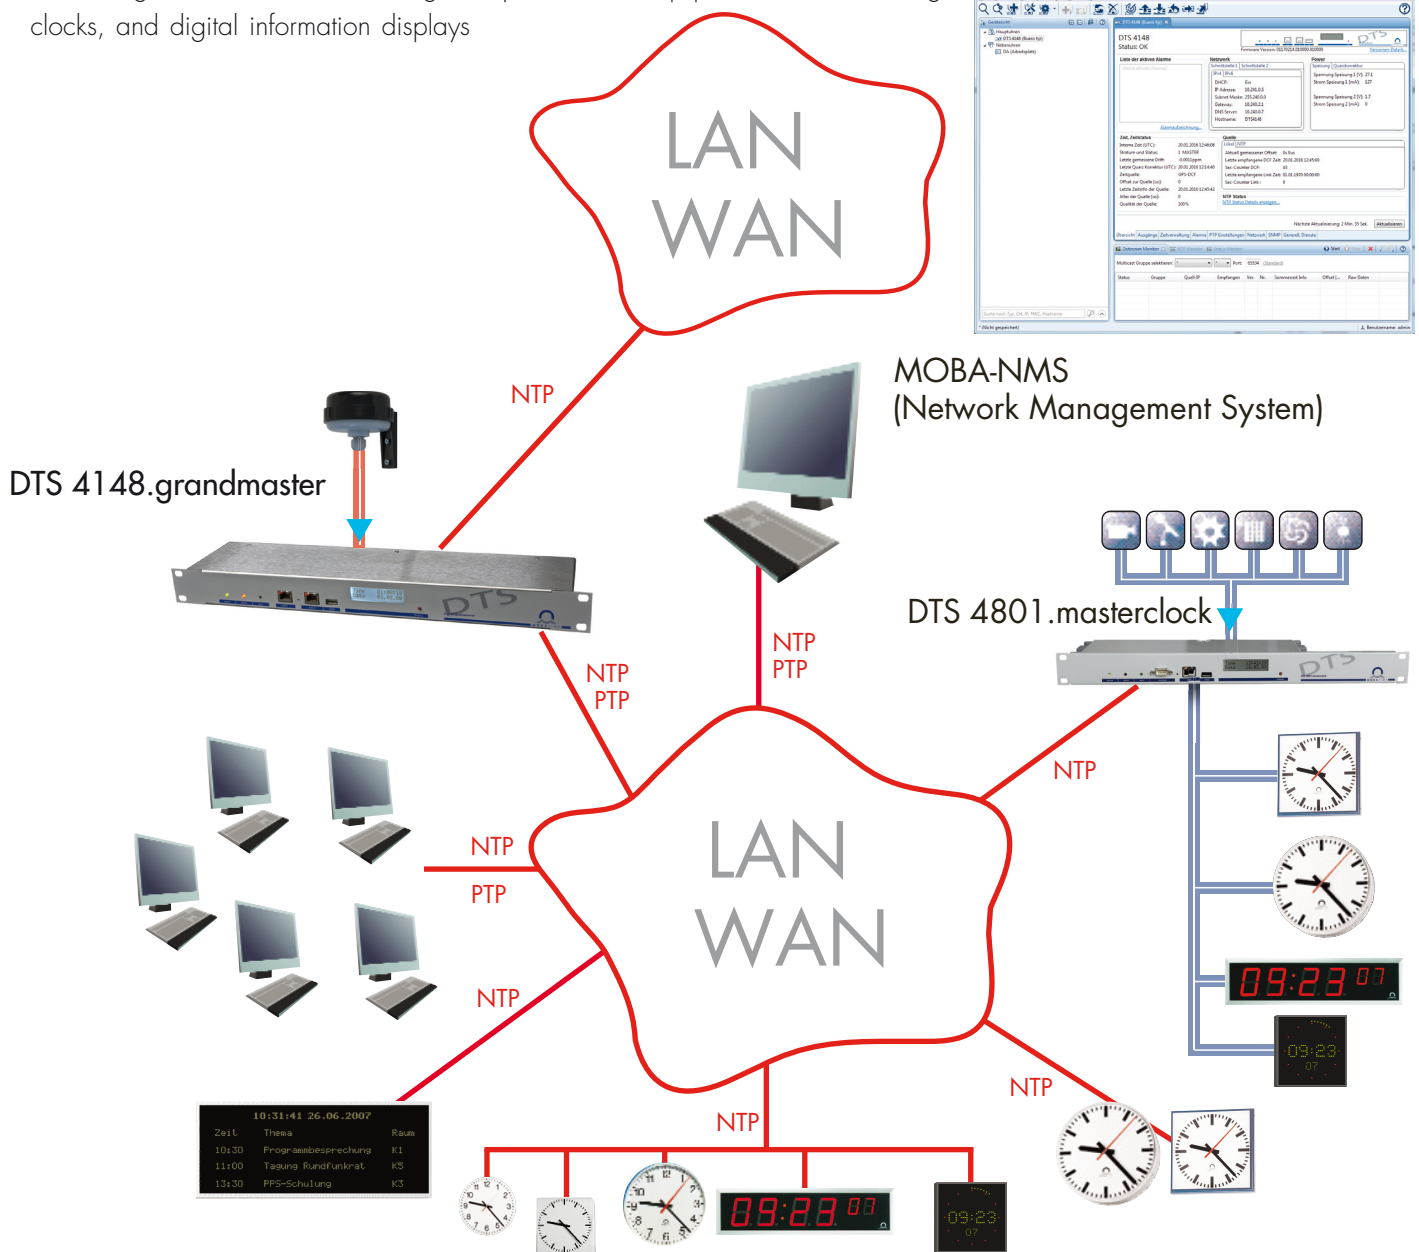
clocks, and digital information displays

LAN
WAN

NTP

MOBA-NMS
(Network Management System)

DTS 4148.grandmaster

DTS 4801.masterclock

NTP
PTP

NTP
PTP

NTP

NTP
PTP

LAN
WAN

NTP

NTP

NTP

09:23 07

09:23 07

10:31:41 26.06.2007
Zeit Thema Raum
10:30 Programmbesprechung K1
11:00 Tagung Rundfunkrat K5
13:30 PPS-Schulung K3

09:23 07

09:23 07

DTS 4148
Status: OK